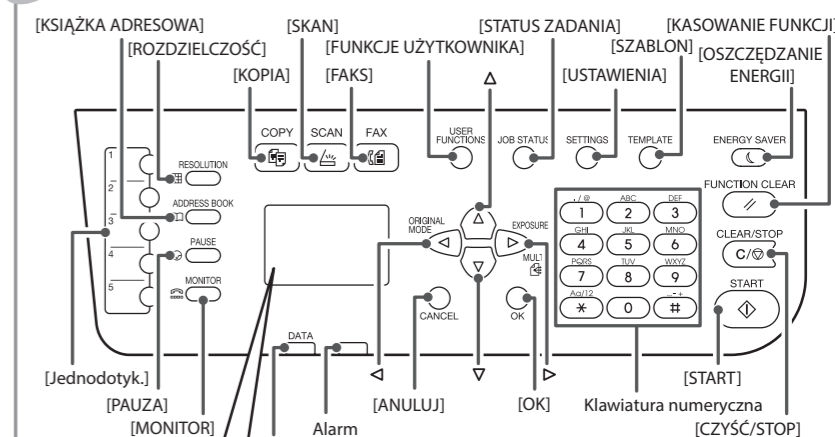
[KSIĄŻKA ADRESOWA]
[ROZDZIELCZOŚĆ]
[SKAN]
[STATUS ZADANIA]
[KASOWANIE FUNKCJI]
[FUNKCJE UŻYTKOWNIKA]
[SZABLON]
[OSZCZĘDZANIE ENERGII]
[KOPIA]
[FAKS]
[USTAWIENIA]
$\Delta$

COPY
SCAN
FAX
USER FUNCTIONS
JOB STATUS
SETTINGS
TEMPLATE
ENERGY SAVER
RESOLUTION
ADDRESS BOOK
PAUSE
MONITOR
1
2
3
4
5
ORIGINAL MODE
EXPOSURE
MULTI
FUNCTION CLEAR
CLEAR/STOP
C/
START
./ @ 1
ABC 2
DEF 3
GHI 4
JKL 5
MNO 6
PQRS 7
TUV 8
WXYZ 9
Aa/12 *
0
- + #
CANCEL
OK
DATA

[Jednodotyk.]
$\triangleleft$
$\triangledown$
$\triangleright$
[START]
[PAUZA]
[ANULUJ]
[OK]
Klawiatura numeryczna
[MONITOR]
Alarm
[CZYŚĆ/STOP]